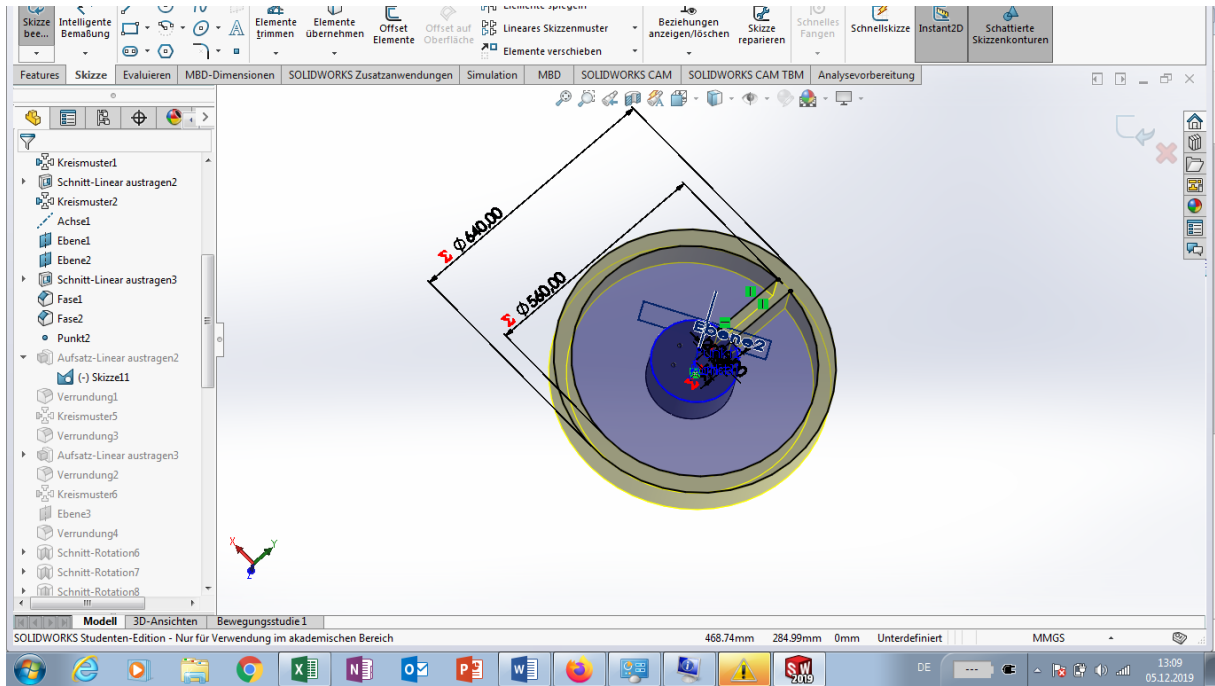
Skizze bee... Intelligente Bemaßung Elemente trimmen Elemente übernehmen Offset Elemente Offset auf Oberfläche Elemente spiegeln Lineares Skizzenmuster Elemente verschieben Beziehungen anzeigen/löschen Skizze reparieren Schnelles Fangen Schnellskizze Instant2D Schattierte Skizzenkonturen

Features Skizze Evaluieren MBD-Dimensionen SOLIDWORKS Zusatzanwendungen Simulation MBD SOLIDWORKS CAM SOLIDWORKS CAM TBM Analysevorbereitung

Kreismuster1
Schnitt-Linear austragen2
Kreismuster2
Achse1
Ebene1
Ebene2
Schnitt-Linear austragen3
Fase1
Fase2
Punkt2
Aufsatz-Linear austragen2
(-) Skizze11
Verrundung1
Kreismuster5
Verrundung3
Aufsatz-Linear austragen3
Verrundung2
Kreismuster6
Ebene3
Verrundung4
Schnitt-Rotation6
Schnitt-Rotation7
Schnitt-Rotation8

$\Sigma$ $\phi$640.00
$\Sigma$ $\phi$560.00
Ebene2

X Y Z

Modell 3D-Ansichten Bewegungsstudie 1

SOLIDWORKS Studenten-Edition - Nur für Verwendung im akademischen Bereich 468.74mm 284.99mm 0mm Unterdefiniert MMGS

DE 13:09 05.12.2019